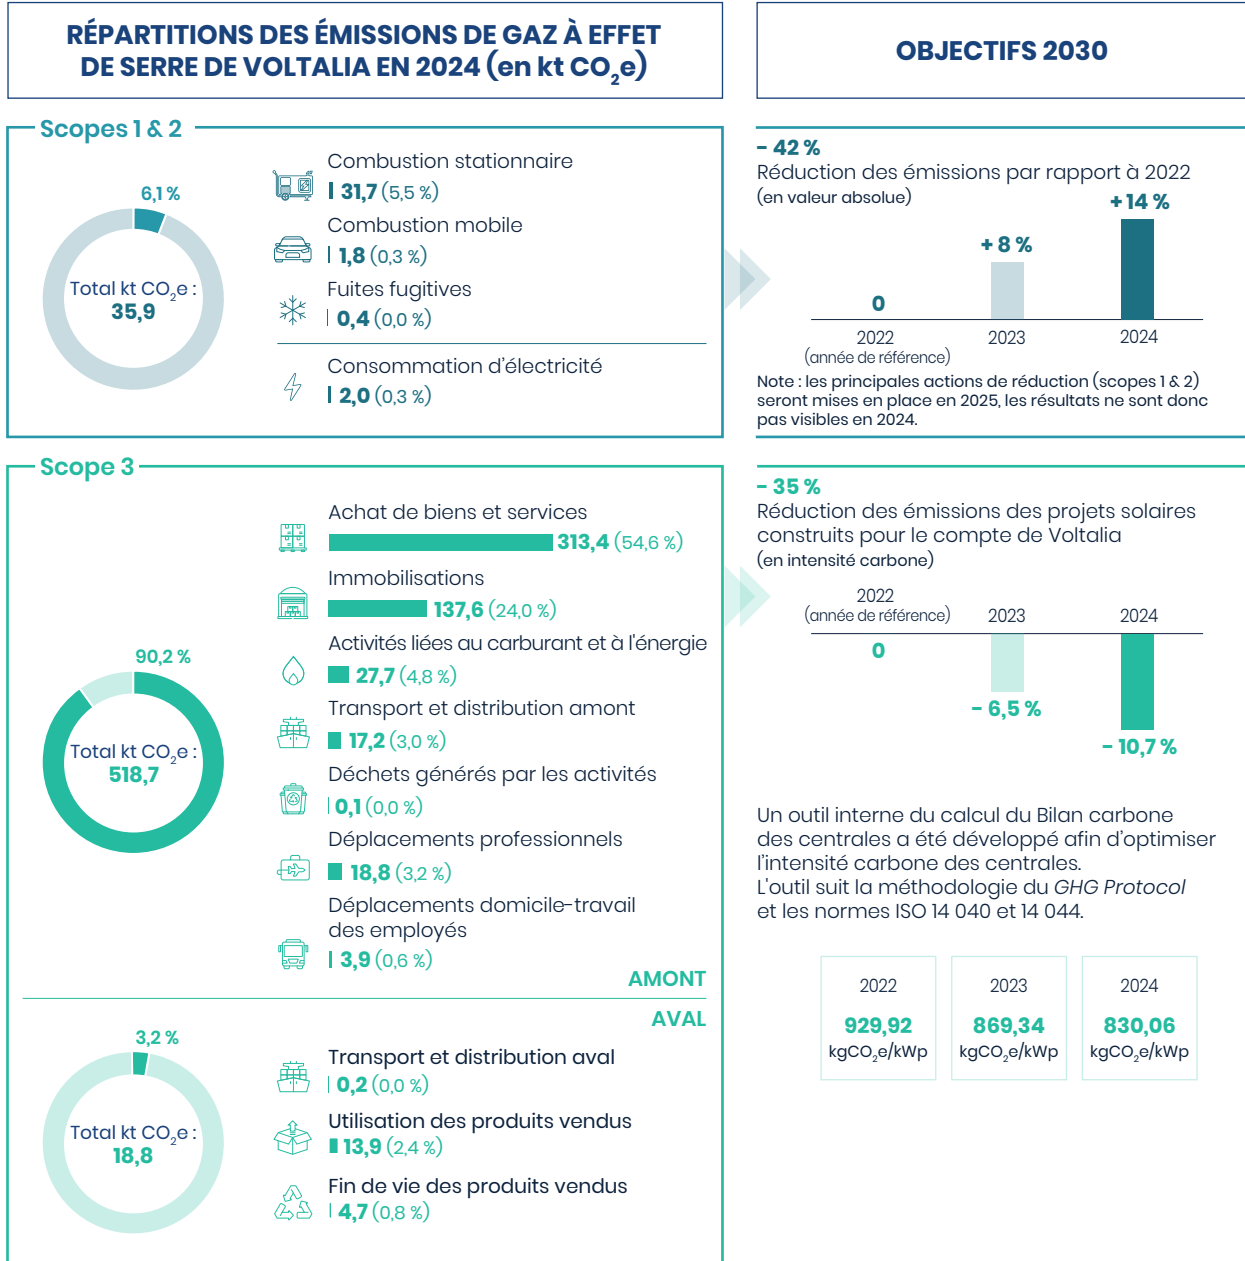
RÉPARTITIONS DES ÉMISSIONS DE GAZ À EFFET DE SERRE DE VOLTALIA EN 2024 (en kt $CO_2$e)

OBJECTIFS 2030

Scopes 1 & 2

6,1 %

Total kt $CO_2$e : 35,9

Combustion stationnaire
31,7 (5,5 %)

Combustion mobile
1,8 (0,3 %)

Fuites fugitives
0,4 (0,0 %)

Consommation d'électricité
2,0 (0,3 %)

- 42 %
Réduction des émissions par rapport à 2022
(en valeur absolue)

0
2022
(année de référence)

+ 8 %
2023

+ 14 %
2024

Note : les principales actions de réduction (scopes 1 & 2) seront mises en place en 2025, les résultats ne sont donc pas visibles en 2024.

Scope 3

90,2 %

Total kt $CO_2$e : 518,7

Achat de biens et services
313,4 (54,6 %)

Immobilisations
137,6 (24,0 %)

Activités liées au carburant et à l'énergie
27,7 (4,8 %)

Transport et distribution amont
17,2 (3,0 %)

Déchets générés par les activités
0,1 (0,0 %)

Déplacements professionnels
18,8 (3,2 %)

Déplacements domicile-travail des employés
3,9 (0,6 %)

AMONT

AVAL

3,2 %

Total kt $CO_2$e : 18,8

Transport et distribution aval
0,2 (0,0 %)

Utilisation des produits vendus
13,9 (2,4 %)

Fin de vie des produits vendus
4,7 (0,8 %)

- 35 %
Réduction des émissions des projets solaires construits pour le compte de Voltalia
(en intensité carbone)

2022
(année de référence)
0

2023
- 6,5 %

2024
- 10,7 %

Un outil interne du calcul du Bilan carbone des centrales a été développé afin d'optimiser l'intensité carbone des centrales.
L'outil suit la méthodologie du GHG Protocol et les normes ISO 14 040 et 14 044.

| 2022 | 2023 | 2024 |
|---|---|---|
| 929,92 kg$CO_2$e/kWp | 869,34 kg$CO_2$e/kWp | 830,06 kg$CO_2$e/kWp |